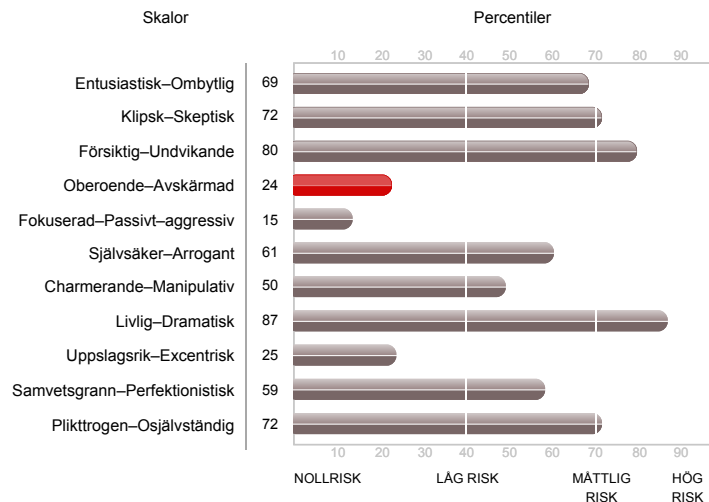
Skalor

Percentiler

10 20 30 40 50 60 70 80 90

| Skalor | Percentil |
|---|---|
| Entusiastisk–Ombytlig | 69 |
| Klipsk–Skeptisk | 72 |
| Försiktig–Undvikande | 80 |
| Oberoende–Avskärmad | 24 |
| Fokuserad–Passivt-aggressiv | 15 |
| Självsäker–Arrogant | 61 |
| Charmerande–Manipulativ | 50 |
| Livlig–Dramatisk | 87 |
| Uppslagsrik–Excentrisk | 25 |
| Samvetsgrann–Perfektionistisk | 59 |
| Plikttrogen–Osjälvständig | 72 |

10 20 30 40 50 60 70 80 90

NOLLRISK LÅG RISK MÅTTLIG RISK HÖG RISK